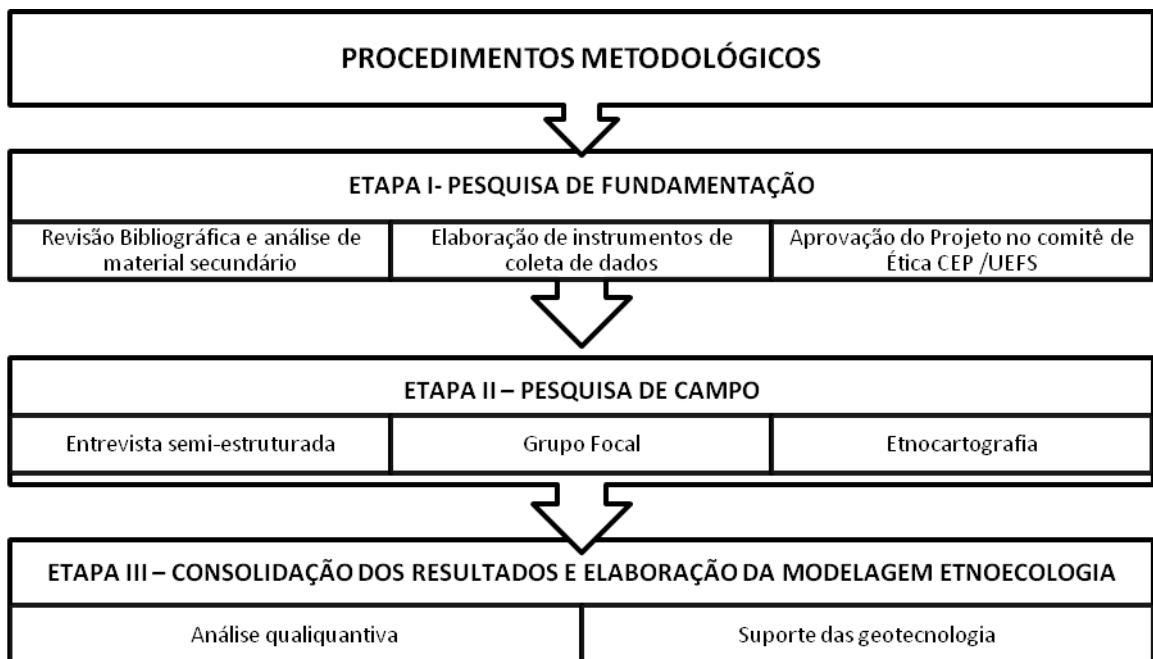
PROCEDIMENTOS METODOLÓGICOS

ETAPA I- PESQUISA DE FUNDAMENTAÇÃO

| Revisão Bibliográfica e análise de material secundário | Elaboração de instrumentos de coleta de dados | Aprovação do Projeto no comitê de Ética CEP /UEFS |
|---|---|---|

ETAPA II – PESQUISA DE CAMPO

| Entrevista semi-estruturada | Grupo Focal | Etnocartografia |
|---|---|---|

ETAPA III – CONSOLIDAÇÃO DOS RESULTADOS E ELABORAÇÃO DA MODELAGEM ETNOECOLOGIA

| Análise qualiquantiva | Suporte das geotecnologia |
|---|---|